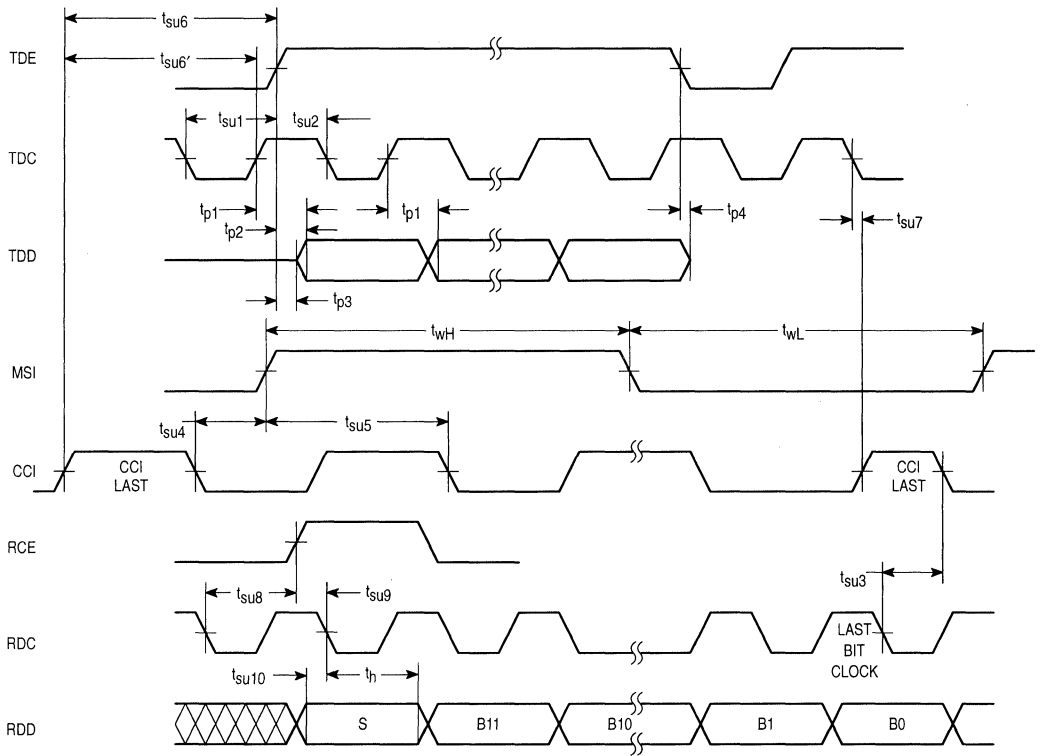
$t_{su6}$
$t_{su6'}$
TDE
$t_{su1}$
$t_{su2}$
TDC
$t_{p1}$
$t_{p2}$
$t_{p1}$
$t_{p4}$
$t_{su7}$
TDD
$t_{p3}$
$t_{wH}$
$t_{wL}$
MSI
$t_{su4}$
$t_{su5}$
CCI
CCI LAST
CCI LAST
RCE
$t_{su3}$
$t_{su8}$
$t_{su9}$
RDC
LAST BIT CLOCK
$t_{su10}$
$t_h$
RDD
S
B11
B10
B1
B0